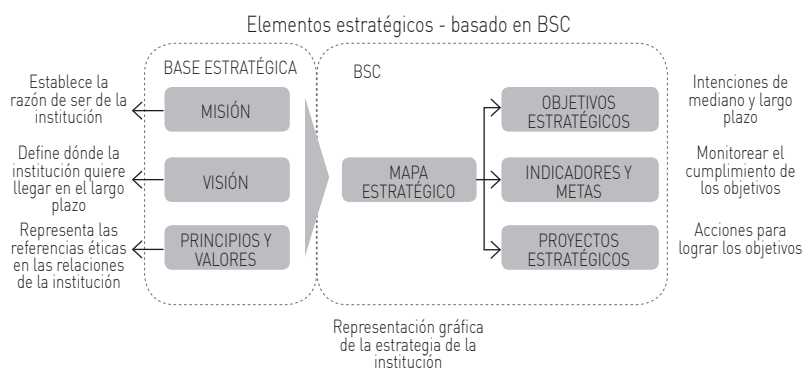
Elementos estratégicos - basado en BSC

BASE ESTRATÉGICA

Establece la razón de ser de la institución

MISIÓN

Define dónde la institución quiere llegar en el largo plazo

VISIÓN

Representa las referencias éticas en las relaciones de la institución

PRINCIPIOS Y VALORES

BSC

MAPA ESTRATÉGICO

OBJETIVOS ESTRATÉGICOS

Intenciones de mediano y largo plazo

INDICADORES Y METAS

Monitorear el cumplimiento de los objetivos

PROYECTOS ESTRATÉGICOS

Acciones para lograr los objetivos

Representación gráfica de la estrategia de la institución